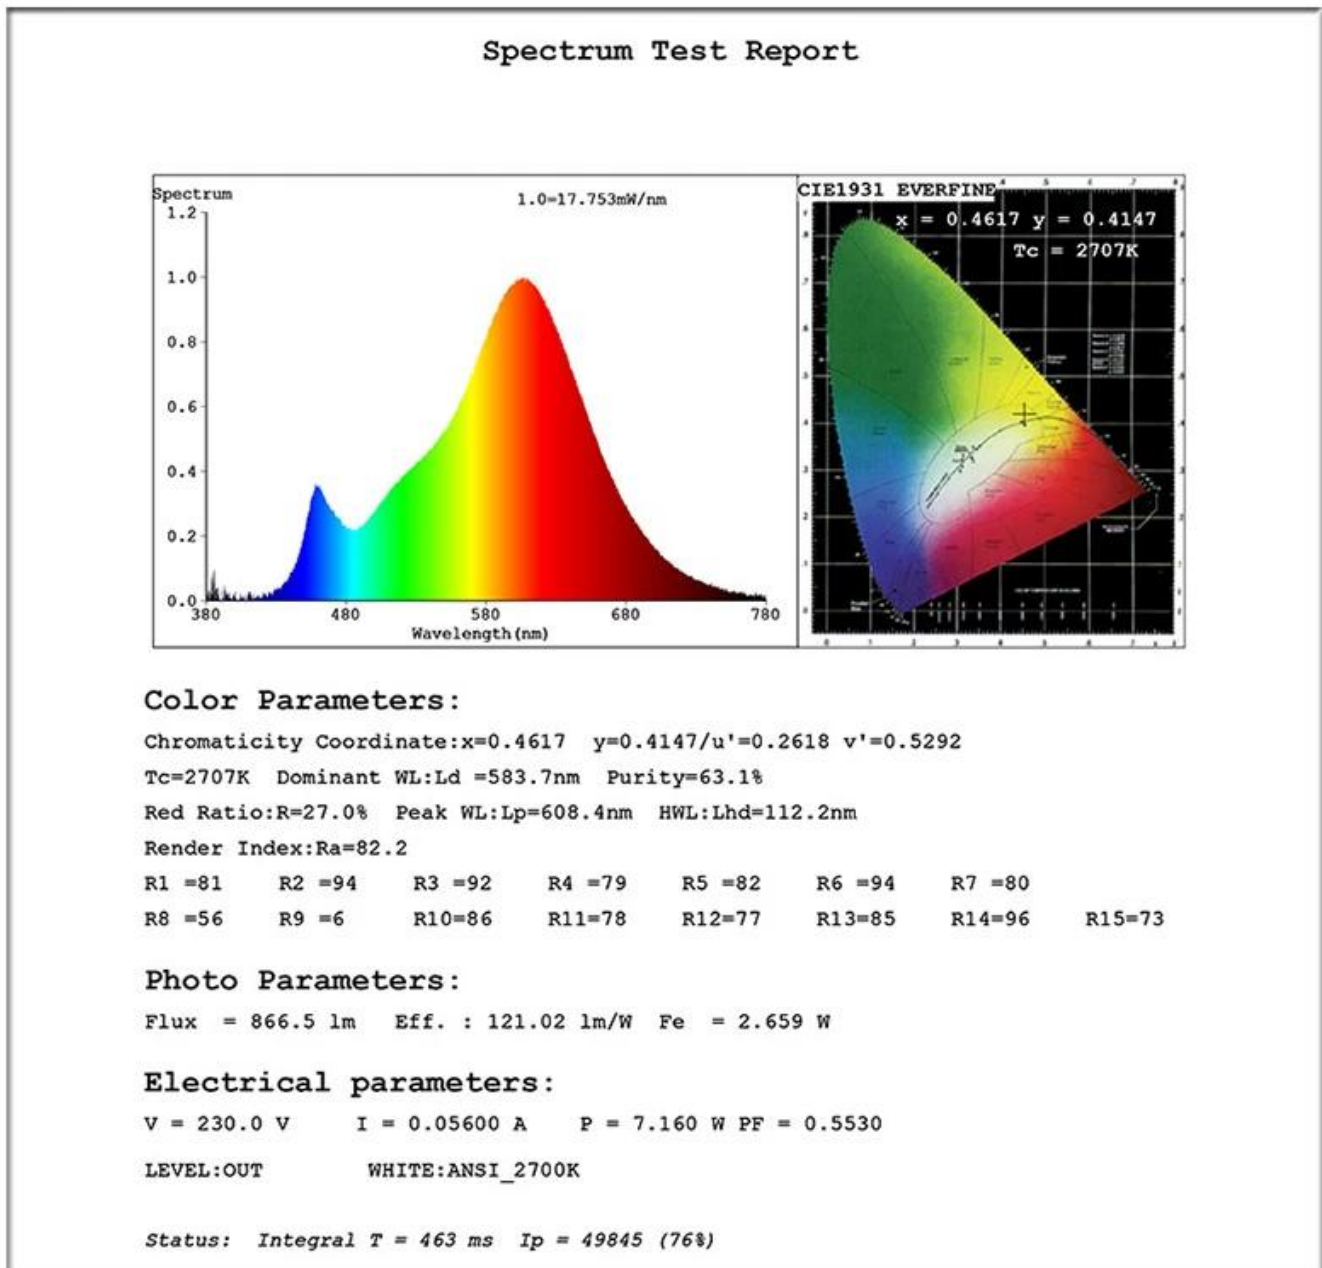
Spectrum Test Report

Spectrum
1.0=17.753mW/nm
1.2
1.0
0.8
0.6
0.4
0.2
0.0
380 480 580 680 780
Wavelength(nm)

CIE1931 EVERFINE
x = 0.4617 y = 0.4147
Tc = 2707K

Color Parameters:

Chromaticity Coordinate:x=0.4617 y=0.4147/u'=0.2618 v'=0.5292

Tc=2707K Dominant WL:Ld =583.7nm Purity=63.1%

Red Ratio:R=27.0% Peak WL:Lp=608.4nm HWL:Lhd=112.2nm

Render Index:Ra=82.2

R1 =81 R2 =94 R3 =92 R4 =79 R5 =82 R6 =94 R7 =80

R8 =56 R9 =6 R10=86 R11=78 R12=77 R13=85 R14=96 R15=73

Photo Parameters:

Flux = 866.5 lm Eff. : 121.02 lm/W Fe = 2.659 W

Electrical parameters:

V = 230.0 V I = 0.05600 A P = 7.160 W PF = 0.5530

LEVEL:OUT WHITE:ANSI_2700K

Status: Integral T = 463 ms Ip = 49845 (76%)